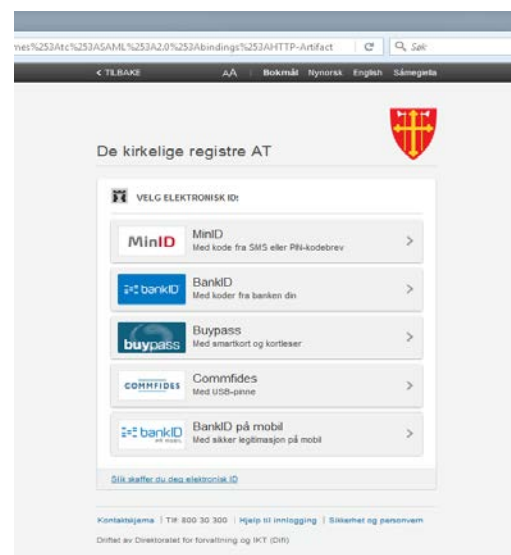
mes%253Atc%253ASAML%253A2.0%253Abindings%253AHTTP-Artifact

Søk

< TILBAKE AA Bokmål Nynorsk English Sámegiella

De kirkelige registre AT

VELG ELEKTRONISK ID:

MinID
MinID
Med kode fra SMS eller PIN-kodebrev
>

bankID
BankID
Med koder fra banken din
>

buypass
Buypass
Med smartkort og kortleser
>

COMMFIDES
Commfides
Med USB-pinne
>

bankID PÅ MOBIL
BankID på mobil
Med sikker legitimasjon på mobil
>

Slik skaffer du deg elektronisk ID

Kontaktskjema | Tlf: 800 30 300 | Hjelp til innlogging | Sikkerhet og personvern

Driftet av Direktoratet for forvaltning og IKT (Difi)